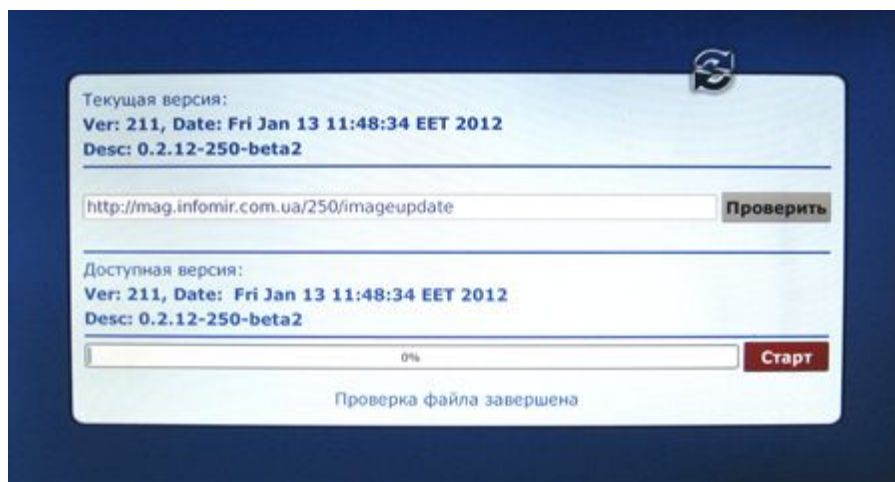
Текущая версия:
Ver: 211, Date: Fri Jan 13 11:48:34 EET 2012
Desc: 0.2.12-250-beta2

http://mag.infomir.com.ua/250/imageupdate

Проверить

Доступная версия:
Ver: 211, Date: Fri Jan 13 11:48:34 EET 2012
Desc: 0.2.12-250-beta2

0%

Старт

Проверка файла завершена